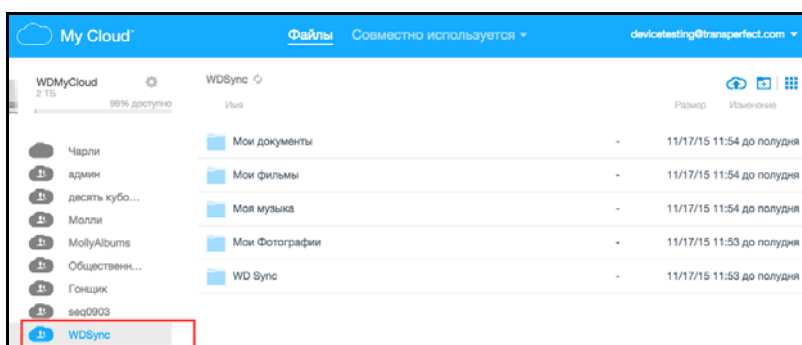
My Cloud

Файлы Совместно используется

devicetesting@transperfect.com

WDMyCloud
2 ТБ
99% доступно

Чарли
админ
десять кубо...
Молли
MollyAlbums
Общественн...
Гонщик
seq0903
WDSync

WDSync

Имя Размер Изменение

| | | |
|---|---|---|
| Мои документы | - | 11/17/15 11:54 до полудня |
| Мои фильмы | - | 11/17/15 11:54 до полудня |
| Моя музыка | - | 11/17/15 11:54 до полудня |
| Мои Фотографии | - | 11/17/15 11:53 до полудня |
| WD Sync | - | 11/17/15 11:53 до полудня |